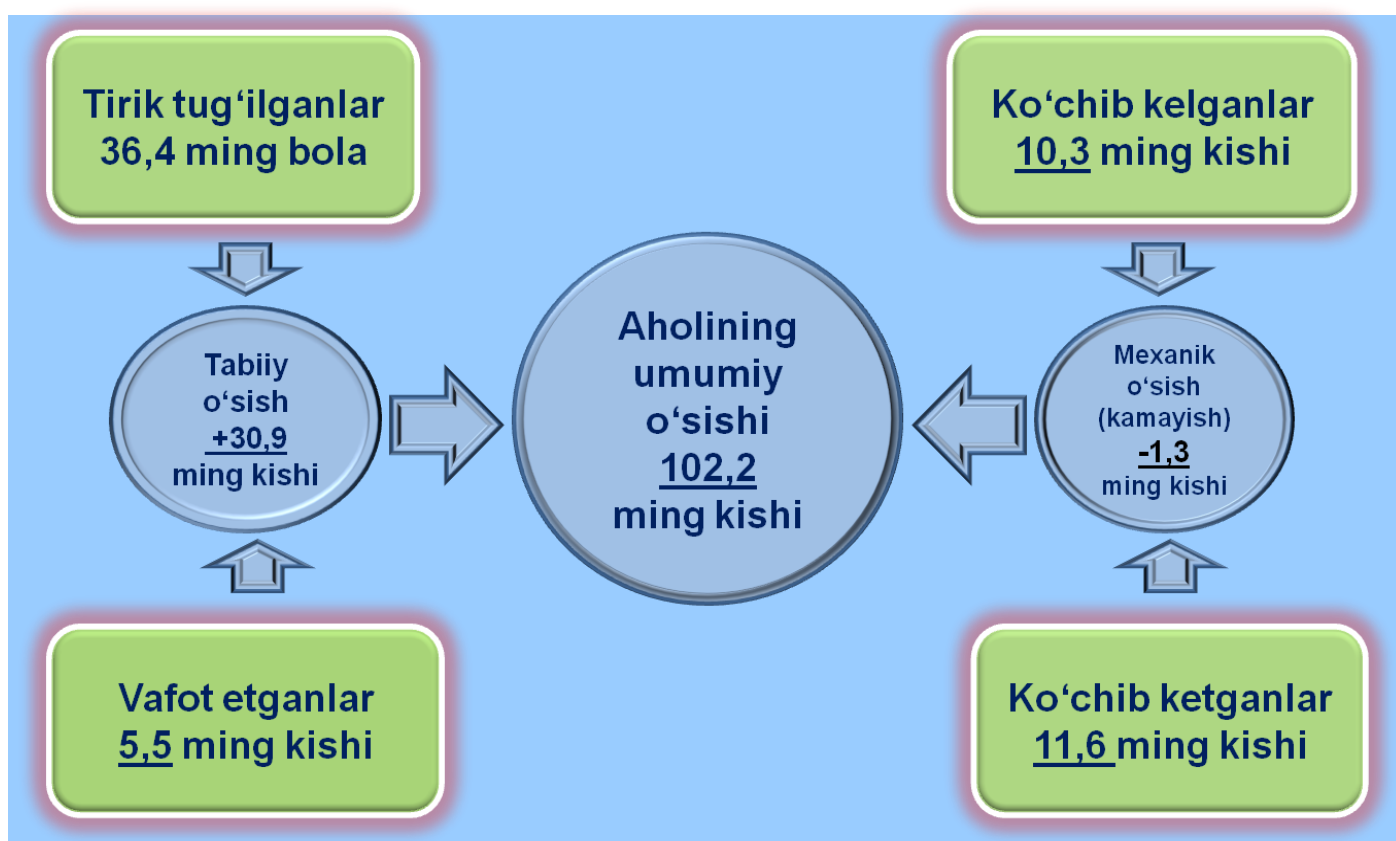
Tirik tug‘ilganlar 36,4 ming bola

Tabiiy o‘sish +30,9 ming kishi

Vafot etganlar 5,5 ming kishi

Aholining umumiy o‘sishi 102,2 ming kishi

Ko‘chib kelganlar 10,3 ming kishi

Mexanik o‘sish (kamayish) -1,3 ming kishi

Ko‘chib ketganlar 11,6 ming kishi